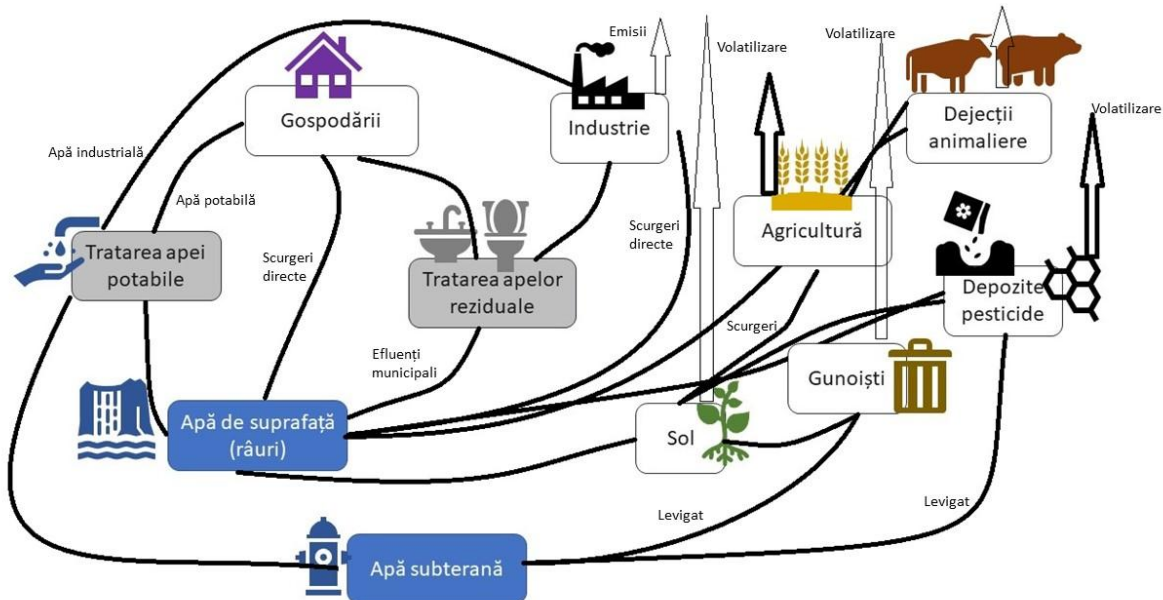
Emisii
Volatilizare
Volatilizare
Gospodării
Industrie
Dejecții animaliere
Volatilizare
Apă industrială
Apă potabilă
Agricultură
Scurgeri directe
Tratarea apei potabile
Scurgeri directe
Tratarea apelor reziduale
Depozite pesticide
Scurgeri
Efluenți municipali
Gunoiști
Apă de suprafață (râuri)
Sol
Levigat
Levigat
Apă subterană